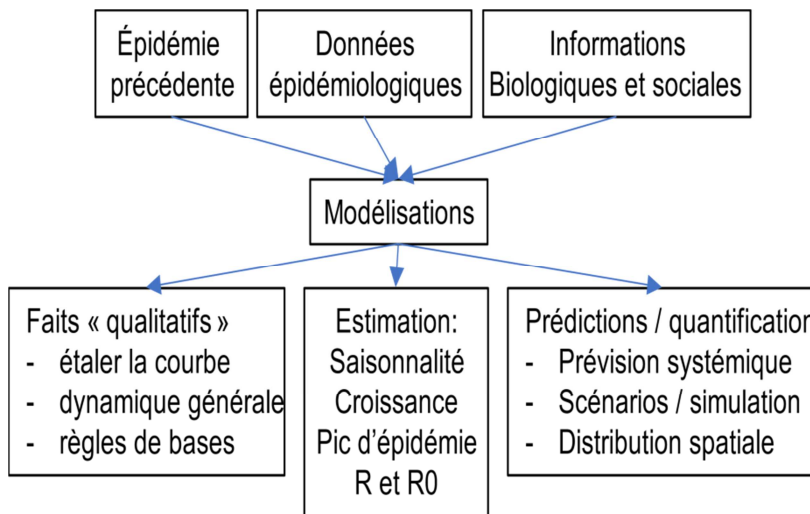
Épidémie précédente

Données épidémiologiques

Informations Biologiques et sociales

Modélisations

Faits « qualitatifs »
- étaler la courbe
- dynamique générale
- règles de bases

Estimation:
Saisonnalité
Croissance
Pic d'épidémie
R et R0

Prédictions / quantificatio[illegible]
- Prévision systémique
- Scénarios / simulation
- Distribution spatiale